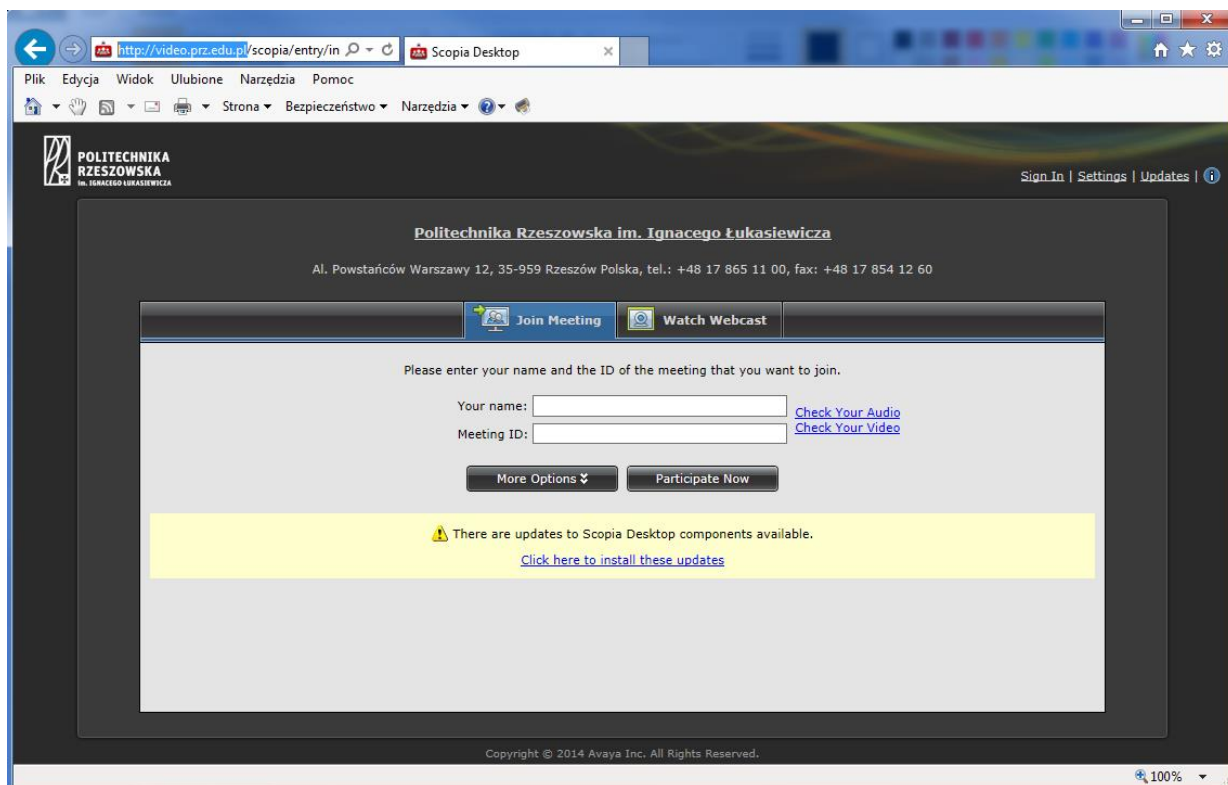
http://video.prz.edu.pl/scopia/entry/in
Scopia Desktop

Plik Edycja Widok Ulubione Narzędzia Pomoc

Strona ▾ Bezpieczeństwo ▾ Narzędzia ▾

POLITECHNIKA RZESZOWSKA
im. IGNACEGO ŁUKASIEWICZA

Sign In | Settings | Updates |

Politechnika Rzeszowska im. Ignacego Łukasiewicza

Al. Powstańców Warszawy 12, 35-959 Rzeszów Polska, tel.: +48 17 865 11 00, fax: +48 17 854 12 60

Join Meeting
Watch Webcast

Please enter your name and the ID of the meeting that you want to join.

Your name:
Meeting ID:
Check Your Audio
Check Your Video

More Options
Participate Now

There are updates to Scopia Desktop components available.

Click here to install these updates

Copyright © 2014 Avaya Inc. All Rights Reserved.

100%